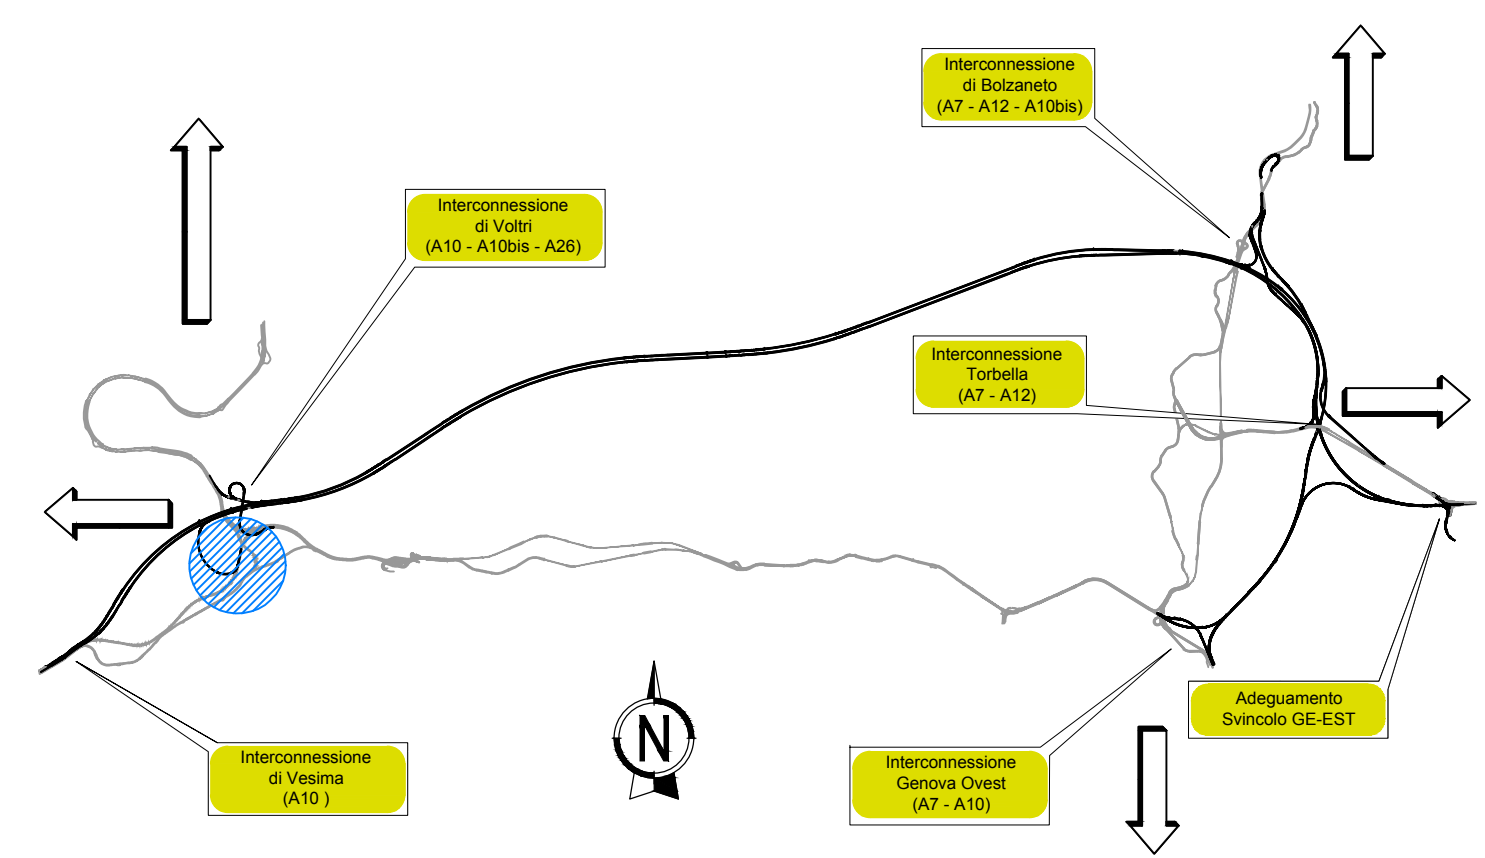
Interconnessione di Bolzaneto (A7 - A12 - A10bis)

Interconnessione di Voltri (A10 - A10bis - A26)

Interconnessione Torbella (A7 - A12)

N

Adeguamento Svincolo GE-EST

Interconnessione di Vesima (A10 )

Interconnessione Genova Ovest (A7 - A10)